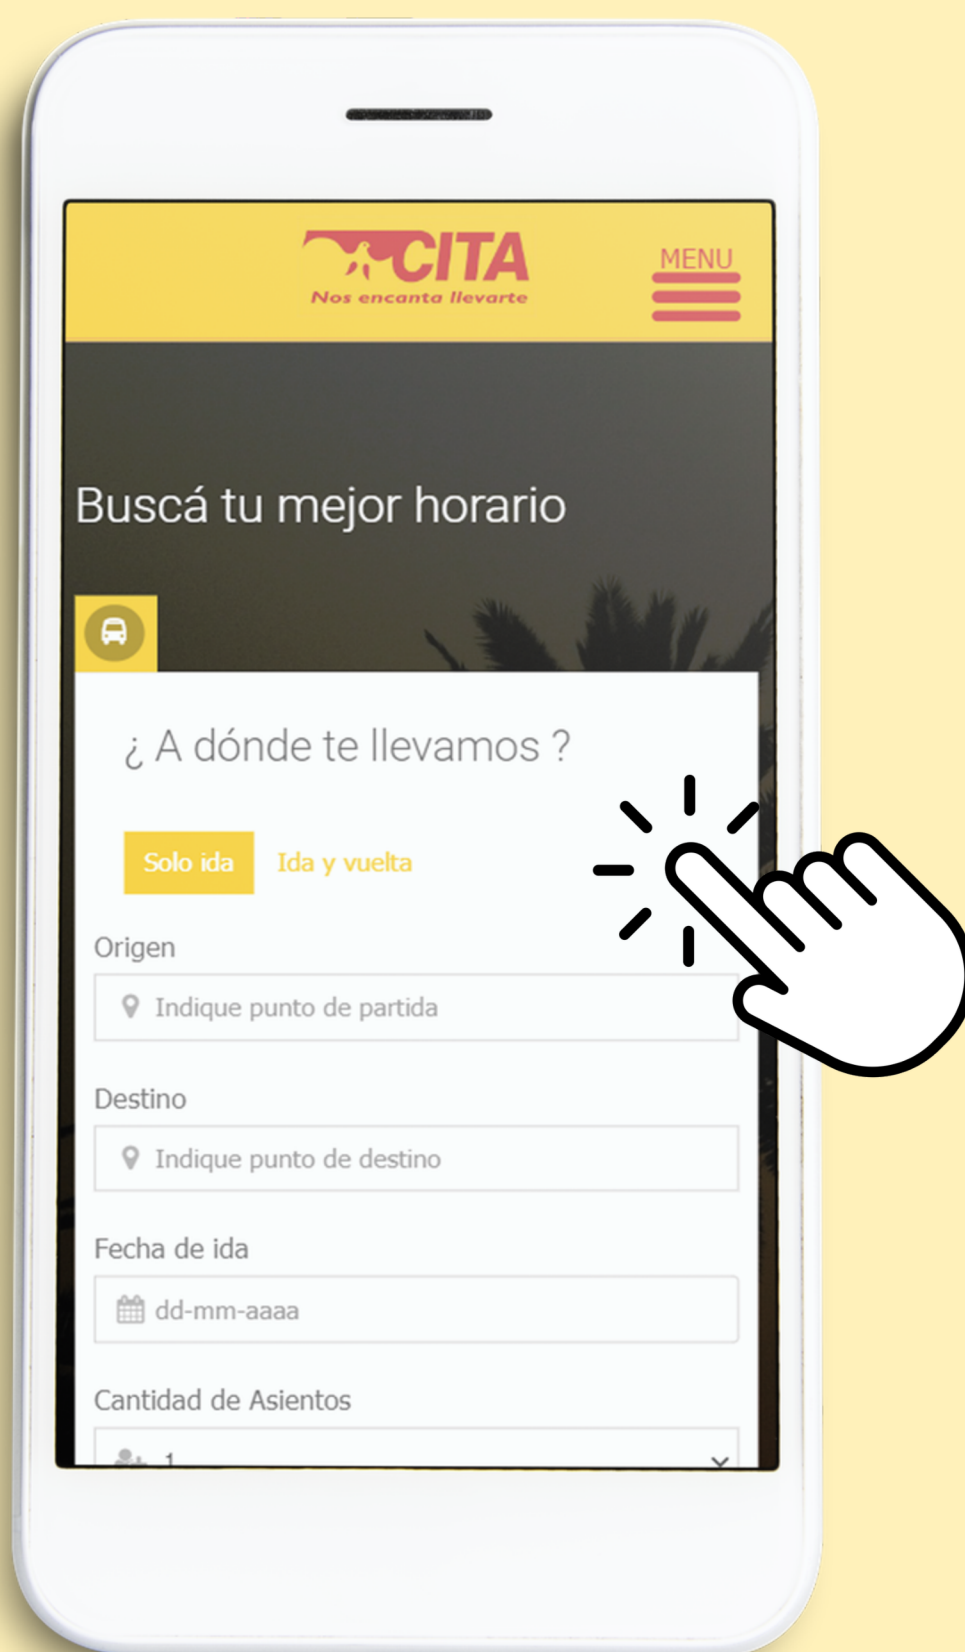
CITA
Nos encanta llevarte

MENU

Buscá tu mejor horario

¿ A dónde te llevamos ?

Solo ida
Ida y vuelta

Origen
Indique punto de partida

Destino
Indique punto de destino

Fecha de ida
dd-mm-aaaa

Cantidad de Asientos
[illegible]